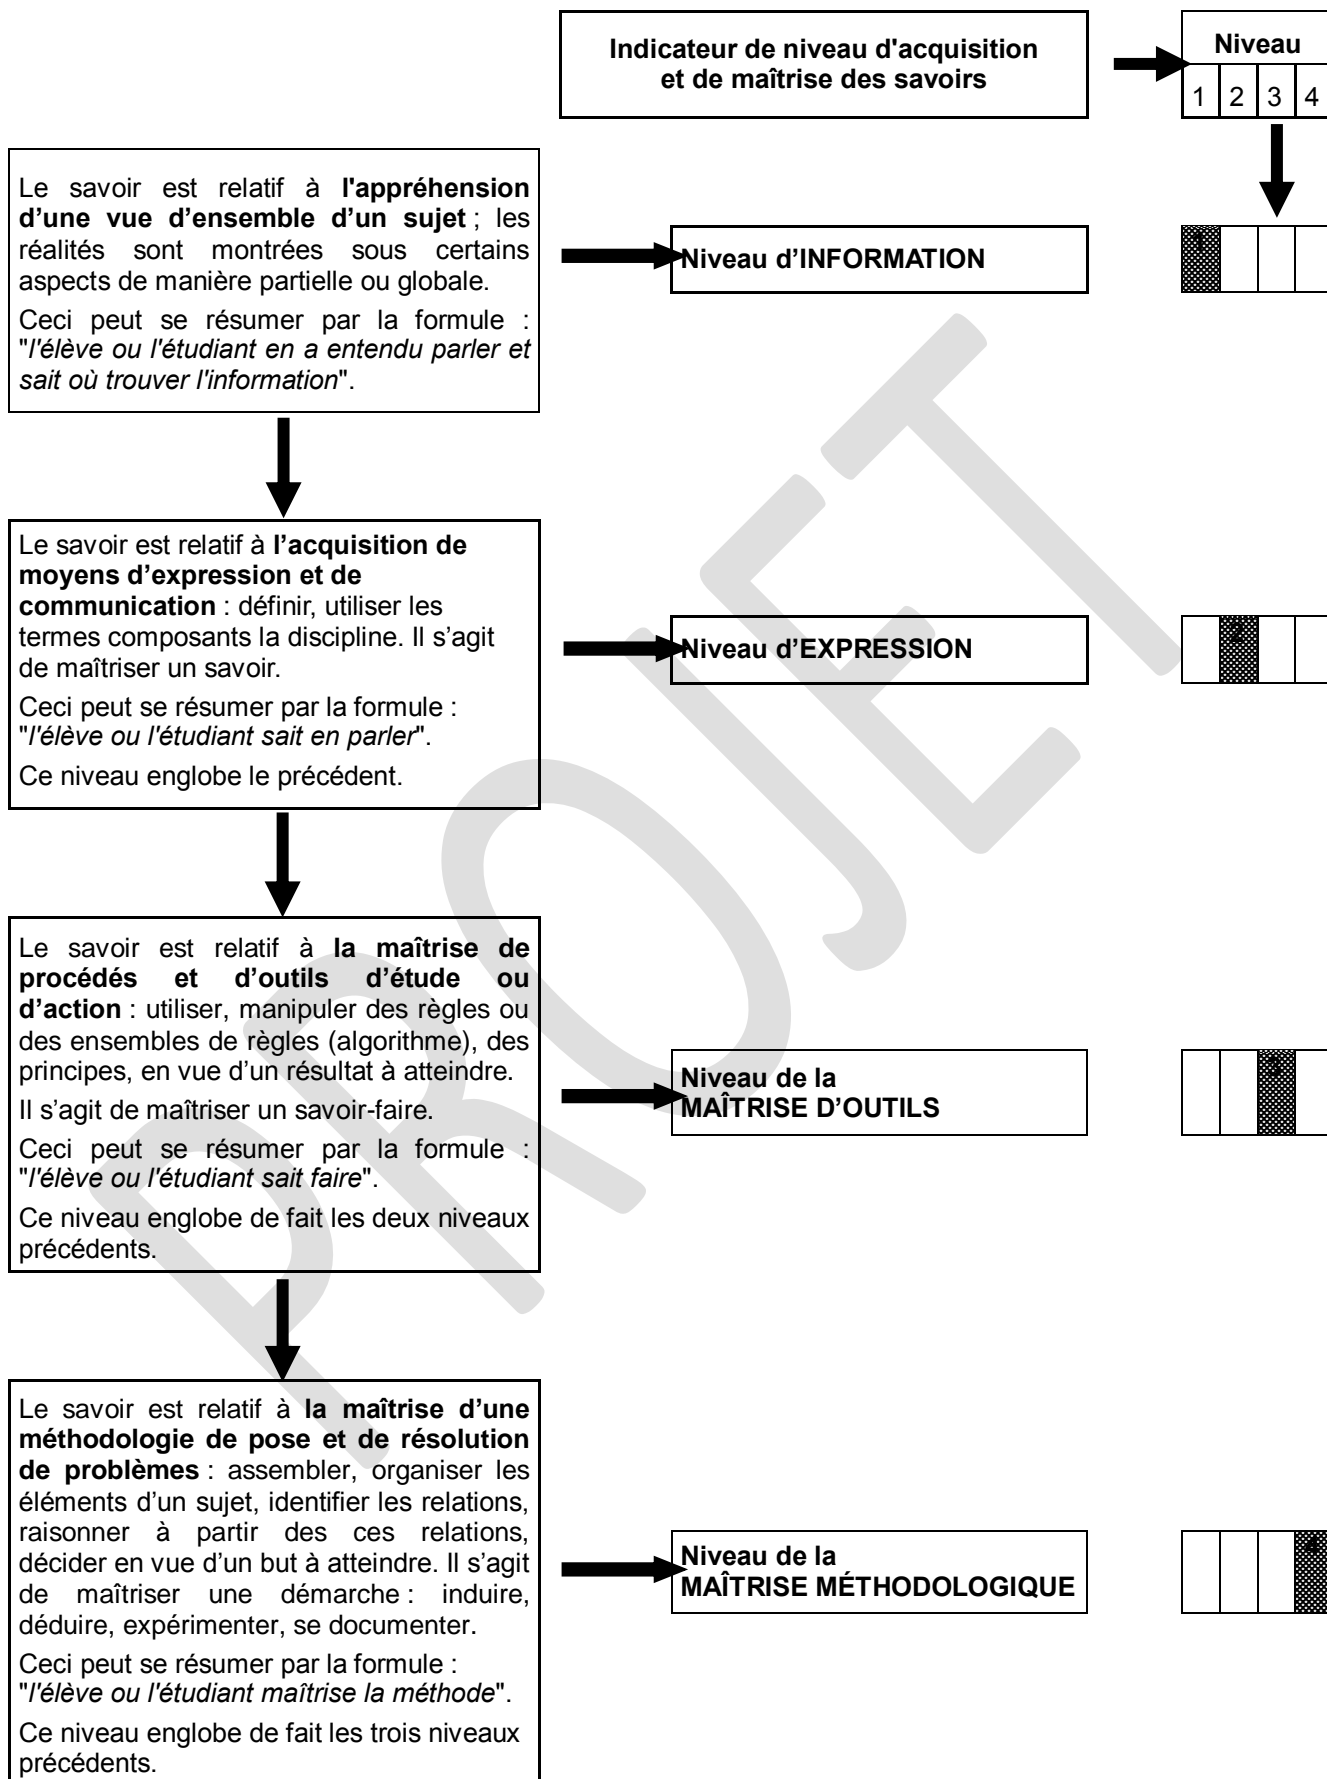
Indicateur de niveau d'acquisition et de maîtrise des savoirs

| Niveau | | | |
|---|---|---|---|
| 1 | 2 | 3 | 4 |

Le savoir est relatif à **l'appréhension d'une vue d'ensemble d'un sujet** ; les réalités sont montrées sous certains aspects de manière partielle ou globale.

Ceci peut se résumer par la formule : "*l'élève ou l'étudiant en a entendu parler et sait où trouver l'information*".

Niveau d'INFORMATION

1

Le savoir est relatif à **l'acquisition de moyens d'expression et de communication** : définir, utiliser les termes composants la discipline. Il s'agit de maîtriser un savoir.

Ceci peut se résumer par la formule : "*l'élève ou l'étudiant sait en parler*".

Ce niveau englobe le précédent.

Niveau d'EXPRESSION

2

Le savoir est relatif à **la maîtrise de procédés et d'outils d'étude ou d'action** : utiliser, manipuler des règles ou des ensembles de règles (algorithme), des principes, en vue d'un résultat à atteindre.

Il s'agit de maîtriser un savoir-faire.

Ceci peut se résumer par la formule : "*l'élève ou l'étudiant sait faire*".

Ce niveau englobe de fait les deux niveaux précédents.

Niveau de la MAÎTRISE D'OUTILS

3

Le savoir est relatif à **la maîtrise d'une méthodologie de pose et de résolution de problèmes** : assembler, organiser les éléments d'un sujet, identifier les relations, raisonner à partir des ces relations, décider en vue d'un but à atteindre. Il s'agit de maîtriser une démarche : induire, déduire, expérimenter, se documenter.

Ceci peut se résumer par la formule : "*l'élève ou l'étudiant maîtrise la méthode*".

Ce niveau englobe de fait les trois niveaux précédents.

Niveau de la MAÎTRISE MÉTHODOLOGIQUE

4

PROJET